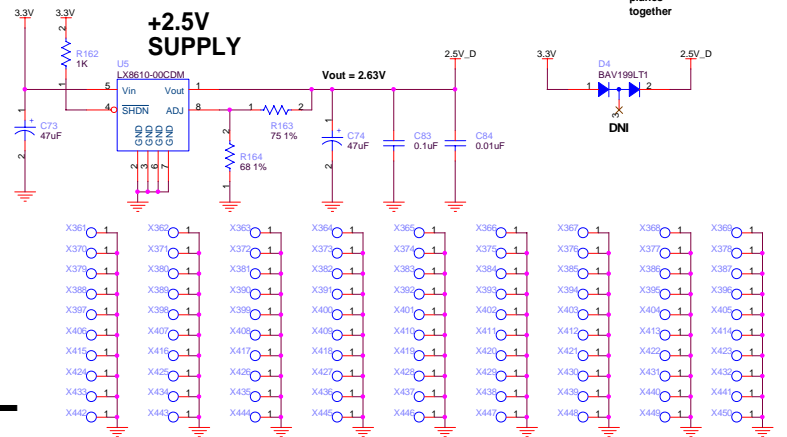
3.3V 3.3V
+2.5V
SUPPLY
planes together
R162
1K
U5
LX8610-00CDM
5 Vin Vout 1
4 SHDN ADJ 8
GND GND GND GND
2 3 6 7
C73
47uF
Vout = 2.63V
R163
75 1%
R164
68 1%
C74
47uF
C83
0.1uF
C84
0.01uF
2.5V_D
3.3V
D4
BAV199LT1
DNI
2.5V_D

X361 X362 X363 X364 X365 X366 X367 X368 X369
X370 X371 X372 X373 X374 X375 X376 X377 X378
X379 X380 X381 X382 X383 X384 X385 X386 X387
X388 X389 X390 X391 X392 X393 X394 X395 X396
X397 X398 X399 X400 X401 X402 X403 X404 X405
X406 X407 X408 X409 X410 X411 X412 X413 X414
X415 X416 X417 X418 X419 X420 X421 X422 X423
X424 X425 X426 X427 X428 X429 X430 X431 X432
X433 X434 X435 X436 X437 X438 X439 X440 X441
X442 X443 X444 X445 X446 X447 X448 X449 X450